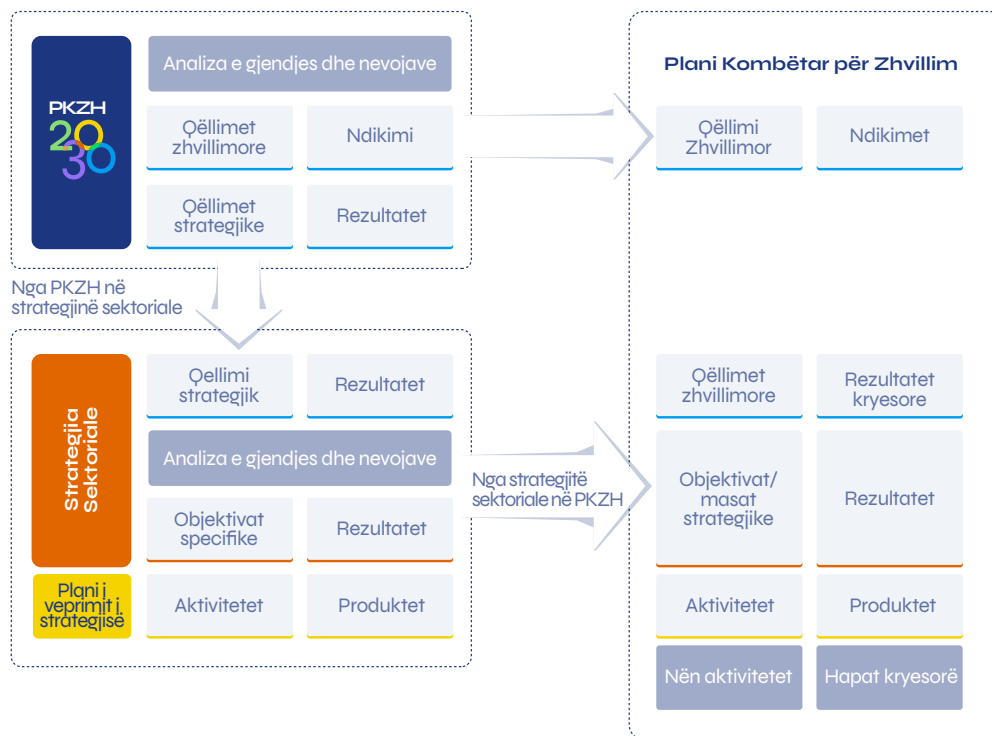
PKZH 2030

Analiza e gjendjes dhe nevojave

Qëllimet zhvillimore

Ndikimi

Qëllimet strategjike

Rezultatet

Nga PKZH në strategjinë sektoriale

Strategjia Sektoriale

Qëllimi strategjik

Rezultatet

Analiza e gjendjes dhe nevojave

Objektivat specifike

Rezultatet

Plani i veprimit i strategjisë

Aktivitetet

Produktet

Nga strategjitë sektoriale në PKZH

Plani Kombëtar për Zhvillim

Qëllimi Zhvillimor

Ndikimet

Qëllimet zhvillimore

Rezultatet kryesore

Objektivat/ masat strategjike

Rezultatet

Aktivitetet

Produktet

Nën aktivitetet

Hapat kryesorë